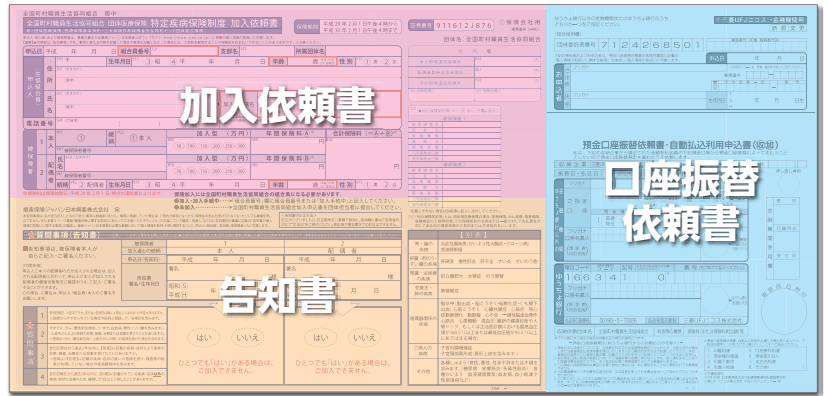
全国町村職員生活協同組合 御中
全国町村職員生活協同組合 団体医療保険 特定疾病保険制度 加入依頼書
保険期間 平成29年2月1日午後4時から 平成30年2月1日午後4時まで
証券番号 911612J876
損保会社
団体名 全国町村職員生活協同組合

加入依頼書

申込日 平成 年 月 日
組合員番号
所属団体名
住所
氏名
生年月日
年齢
性別
電話番号
本人
配偶者
加入型
年間保険料
合計保険料

損害保険ジャパン日本興亜株式会社 宛

告知書

告知事項(告知書)
本人
配偶者
平成 年 月 日
はい
いいえ
はい
いいえ
ひとつでも「はい」がある場合は、ご加入できません。
ひとつでも「はい」がある場合は、ご加入できません。

口座振替依頼書

団体保険番号 7124268501
預金口座振替依頼書・自動払込利用申込書(依頼)
1663410
ゆうちょ銀行